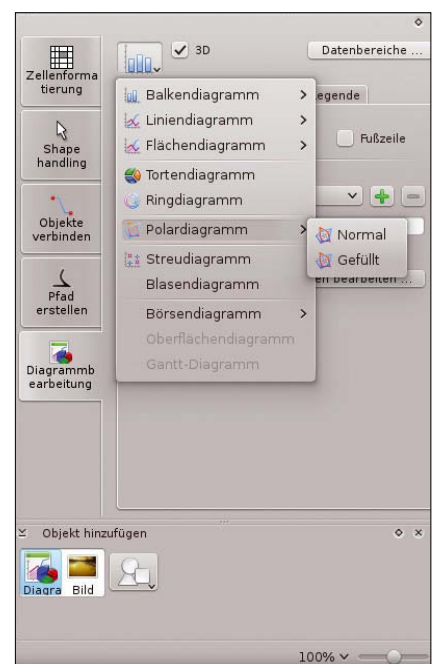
Zellenformatierung

Shape handling

Objekte verbinden

Pfad erstellen

Diagrammbearbeitung

3D

Datenbereiche ...

egende

Fußzeile

Balkendiagramm >

Liniendiagramm >

Flächendiagramm >

Tortendiagramm

Ringdiagramm

Polardiagramm >

Streudiagramm

Blasendiagramm

Börsendiagramm >

Oberflächendiagramm

Gantt-Diagramm

Normal

Gefüllt

n bearbeiten ...

Objekt hinzufügen

Diagra

Bild

100%